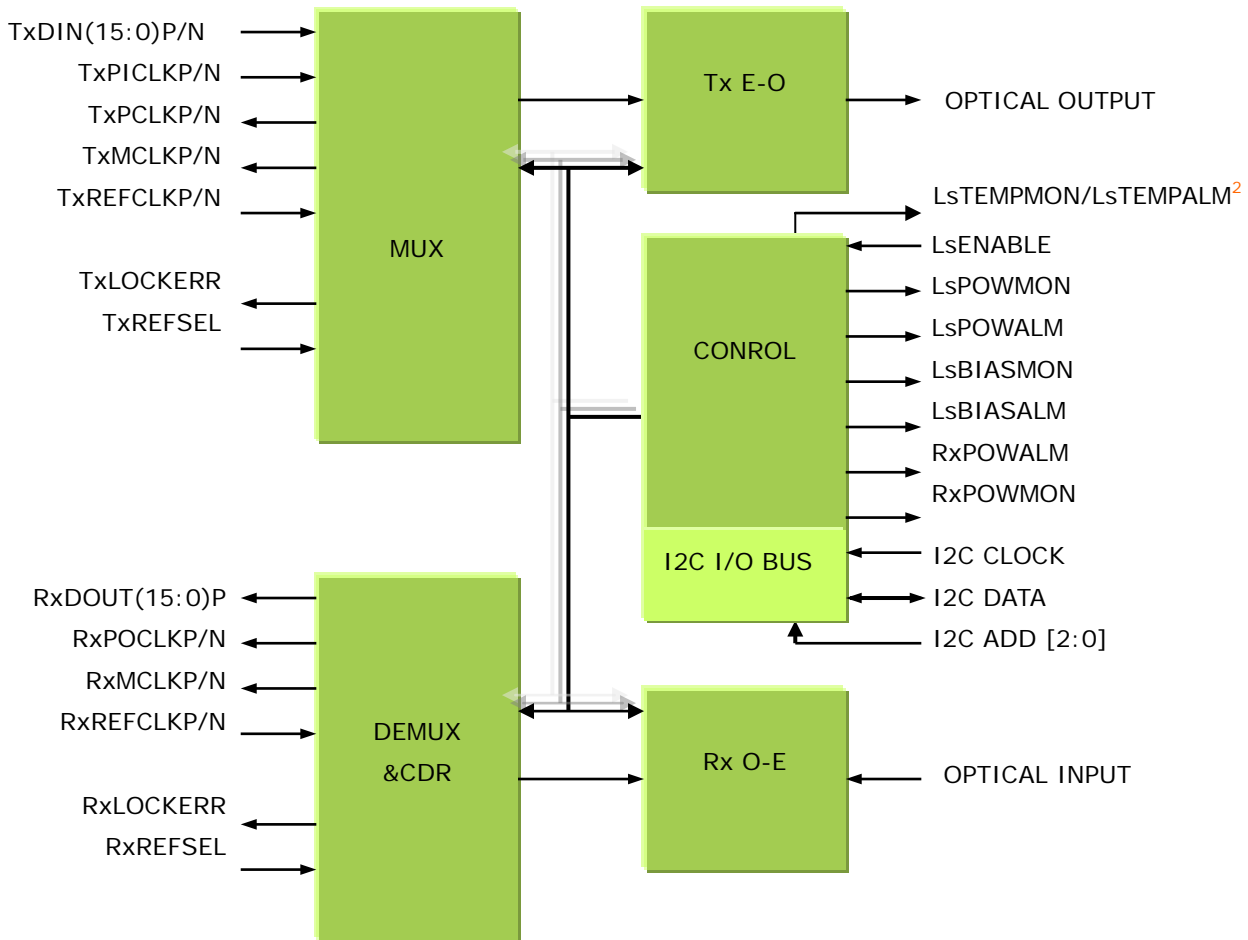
TxDIN(15:0)P/N
TxPICLKP/N
TxPCLKP/N
TxMCLKP/N
TxREFCLKP/N
MUX
TxLOCKERR
TxREFSEL

Tx E-O
OPTICAL OUTPUT

LsTEMPMON/LsTEMPALM$^2$
LsENABLE
LsPOWMON
LsPOWALM
CONROL
LsBIASMON
LsBIASALM
RxPOWALM
RxPOWMON
I2C I/O BUS
I2C CLOCK
I2C DATA
I2C ADD [2:0]

RxDOUT(15:0)P
RxPOCLKP/N
RxMCLKP/N
RxREFCLKP/N
DEMUX
&CDR
RxLOCKERR
RxREFSEL

Rx O-E
OPTICAL INPUT